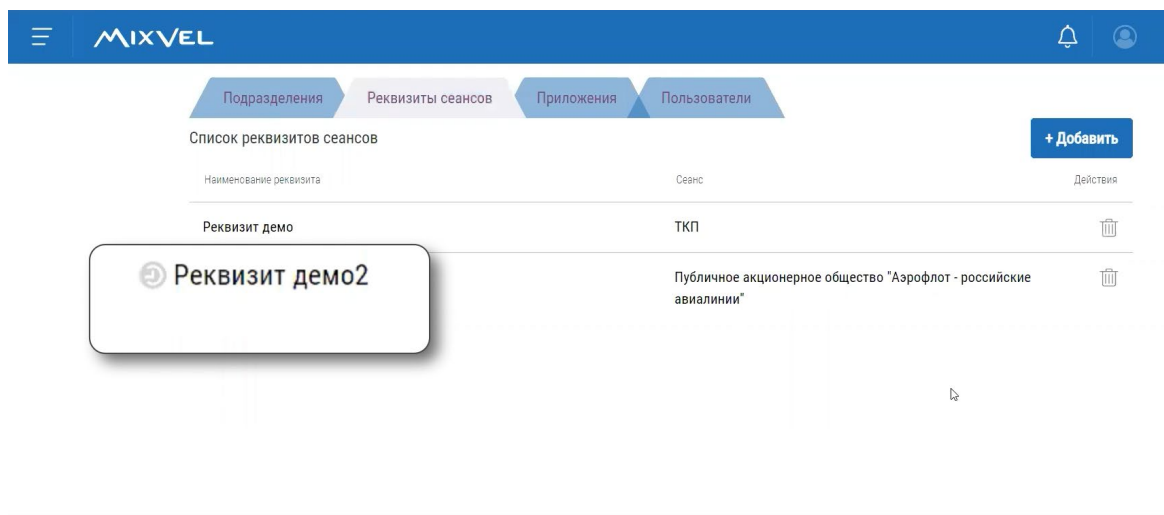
MIXVEL

Подразделения | Реквизиты сеансов | Приложения | Пользователи

Список реквизитов сеансов

+ Добавить

| Наименование реквизита | Сеанс | Действия |
|---|---|---|
| Реквизит демо | ТКП | |
| Реквизит демо2 | Публичное акционерное общество "Аэрофлот - российские авиалинии" | |